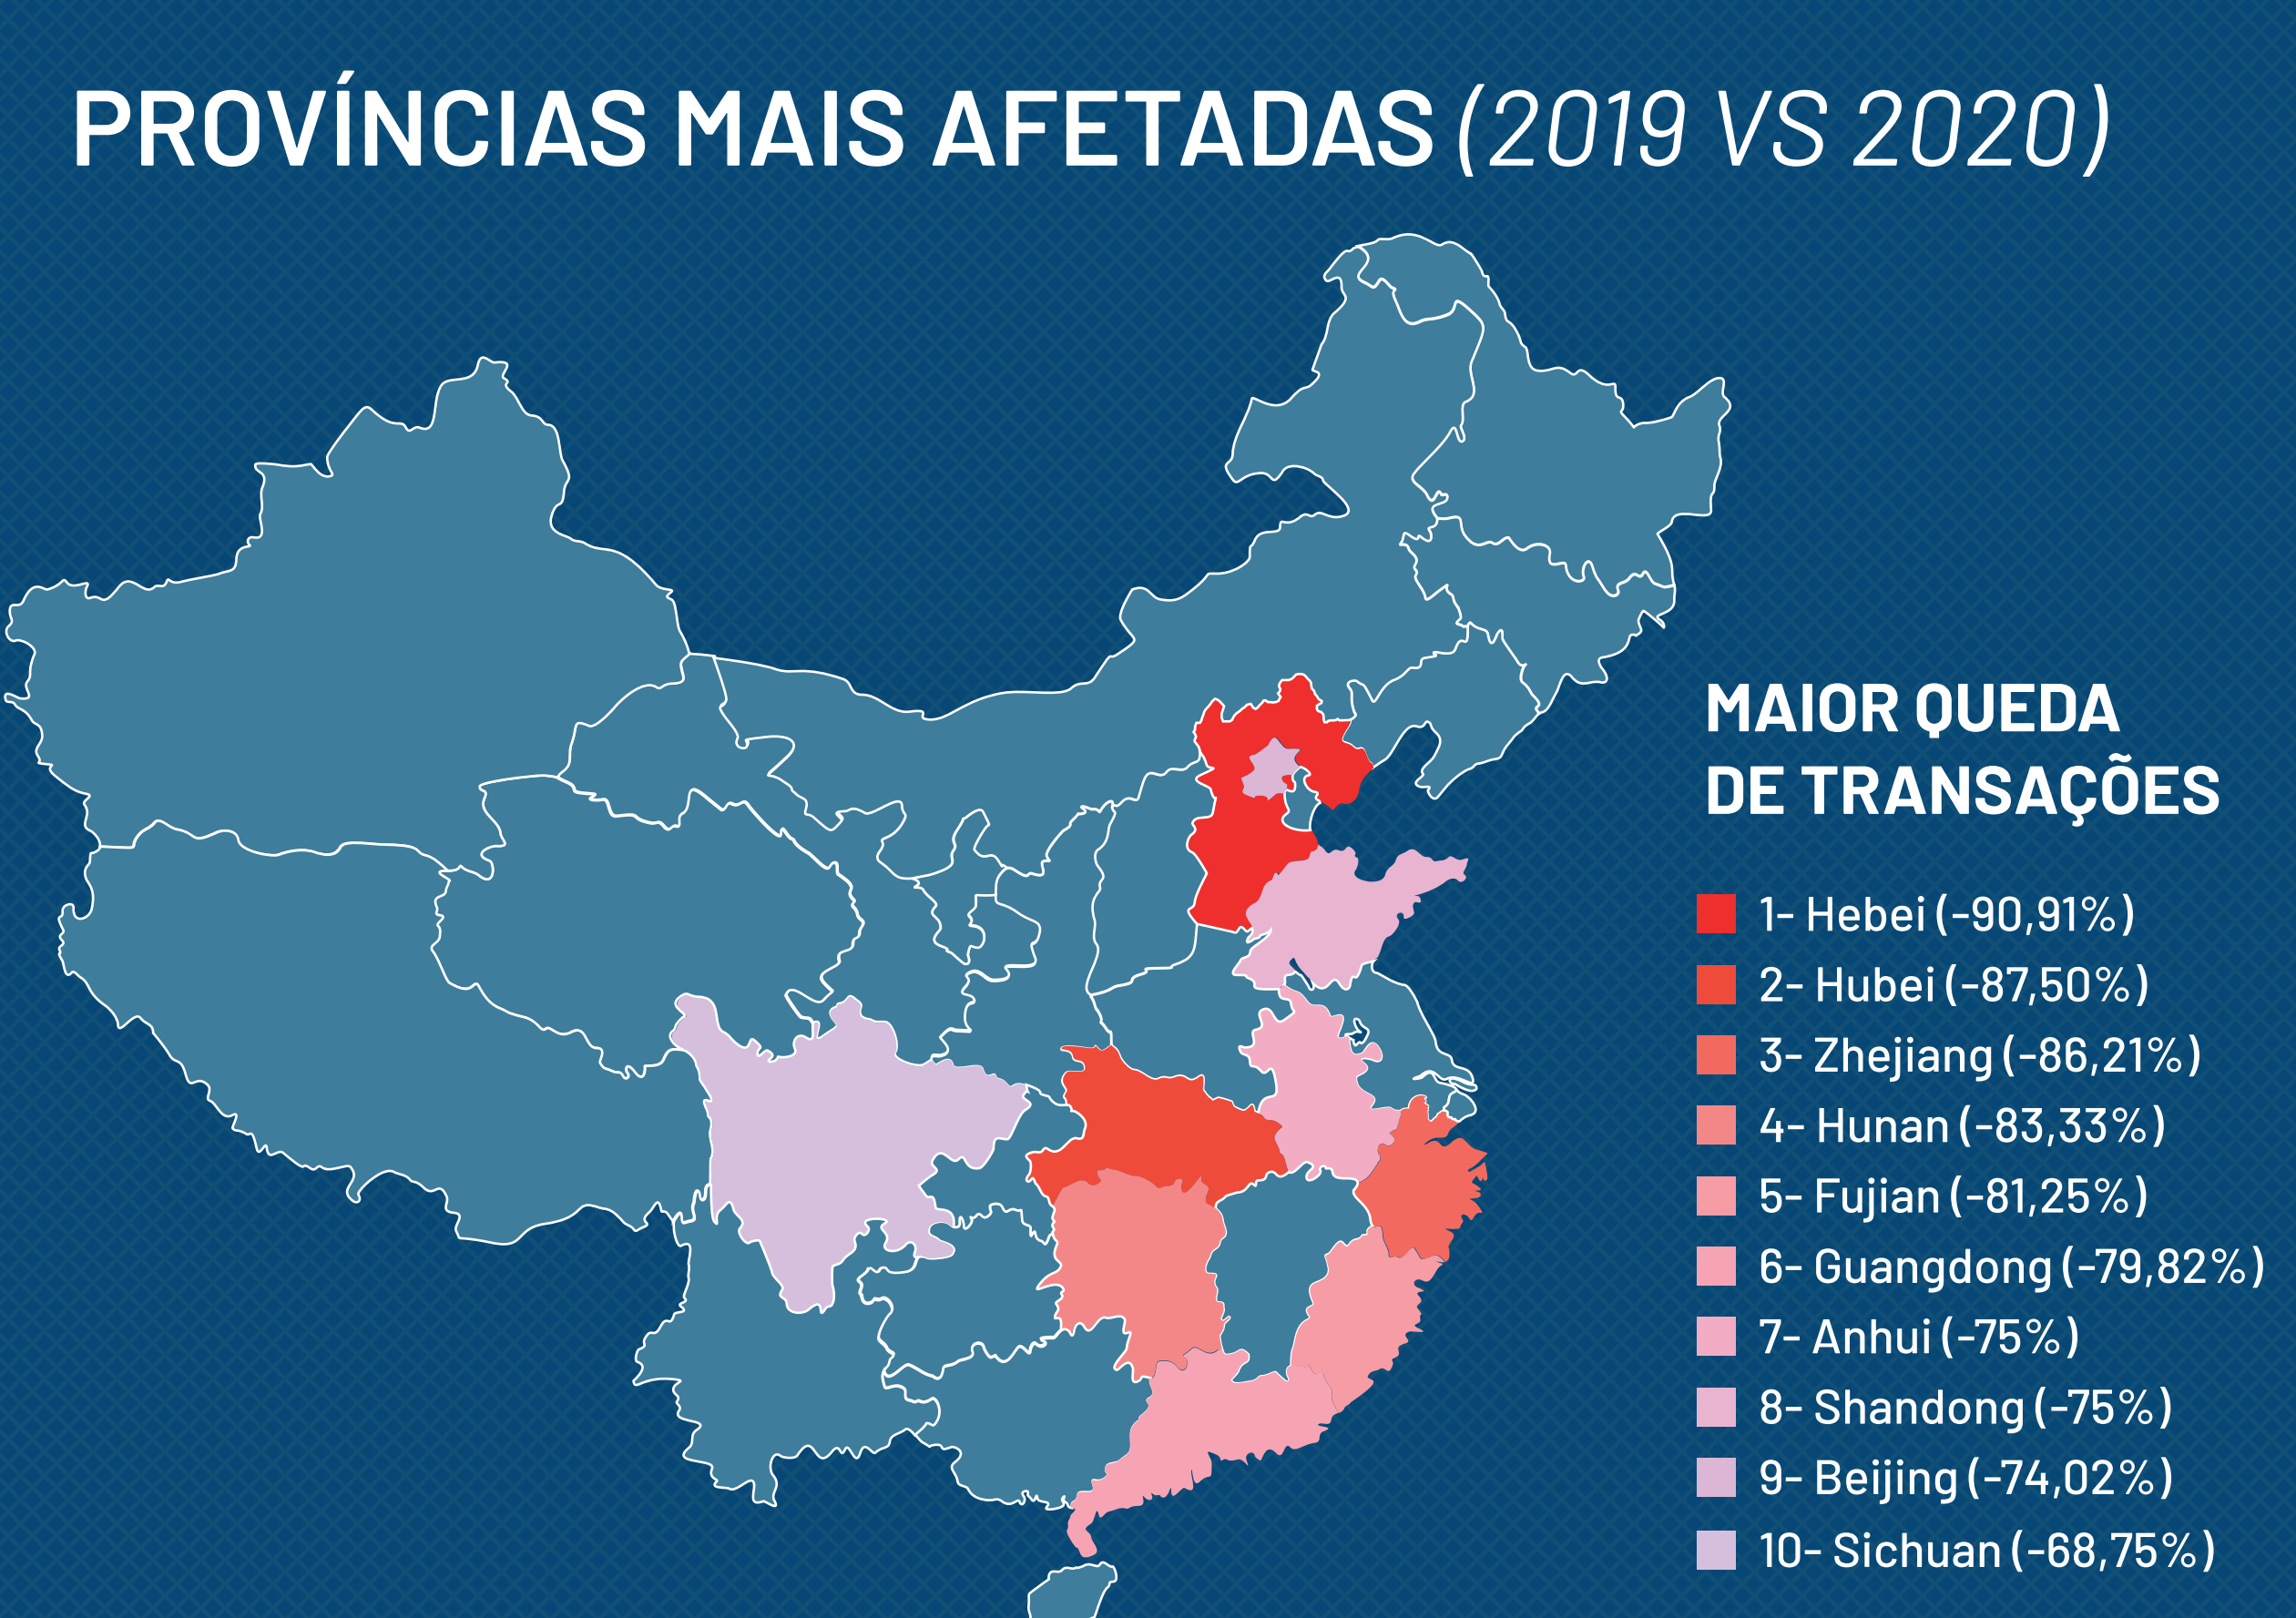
PROVÍNCIAS MAIS AFETADAS (2019 VS 2020)

MAIOR QUEDA DE TRANSAÇÕES

1- Hebei (-90,91%)
2- Hubei (-87,50%)
3- Zhejiang (-86,21%)
4- Hunan (-83,33%)
5- Fujian (-81,25%)
6- Guangdong (-79,82%)
7- Anhui (-75%)
8- Shandong (-75%)
9- Beijing (-74,02%)
10- Sichuan (-68,75%)